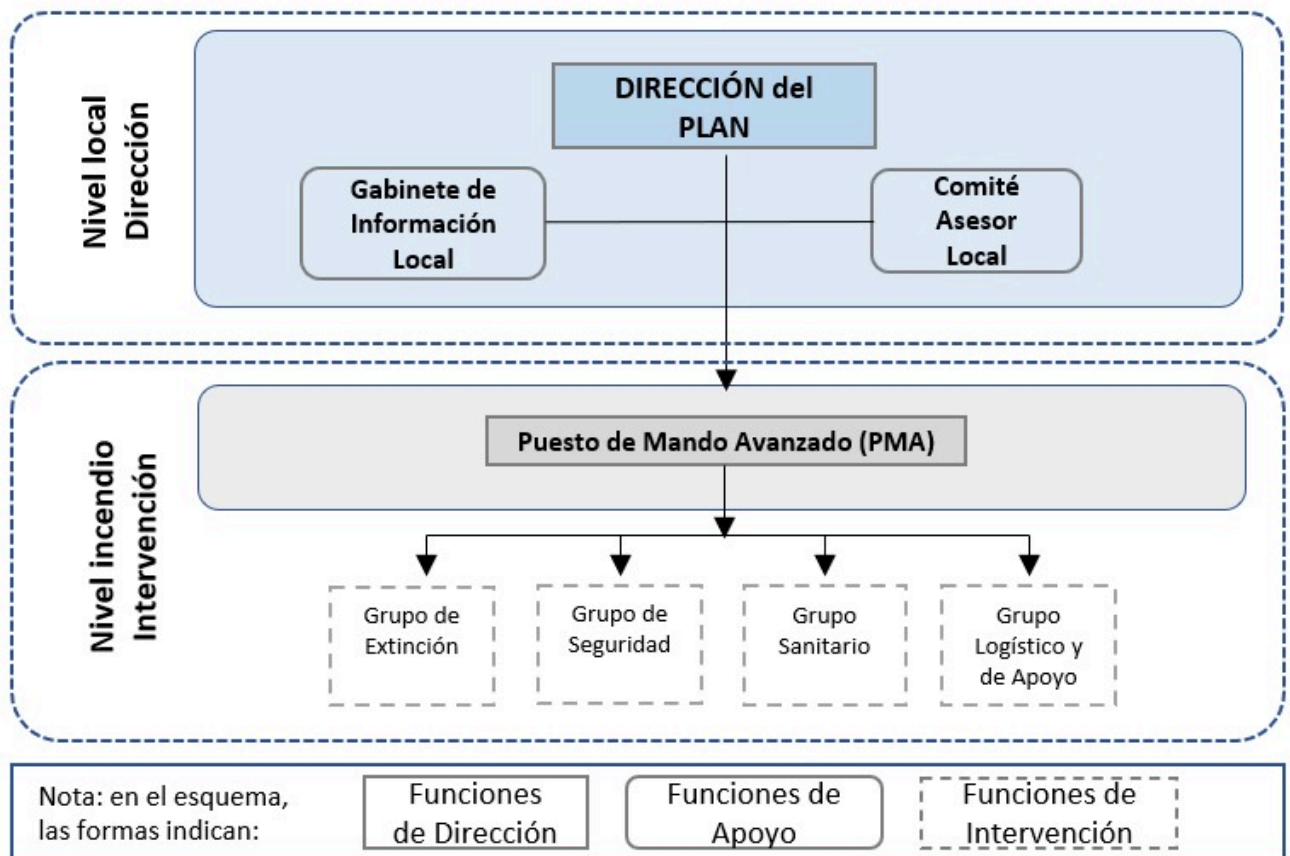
Nivel local
Dirección

DIRECCIÓN del PLAN

Gabinete de Información Local

Comité Asesor Local

Nivel incendio
Intervención

Puesto de Mando Avanzado (PMA)

Grupo de Extinción

Grupo de Seguridad

Grupo Sanitario

Grupo Logístico y de Apoyo

Nota: en el esquema, las formas indican:

Funciones de Dirección

Funciones de Apoyo

Funciones de Intervención